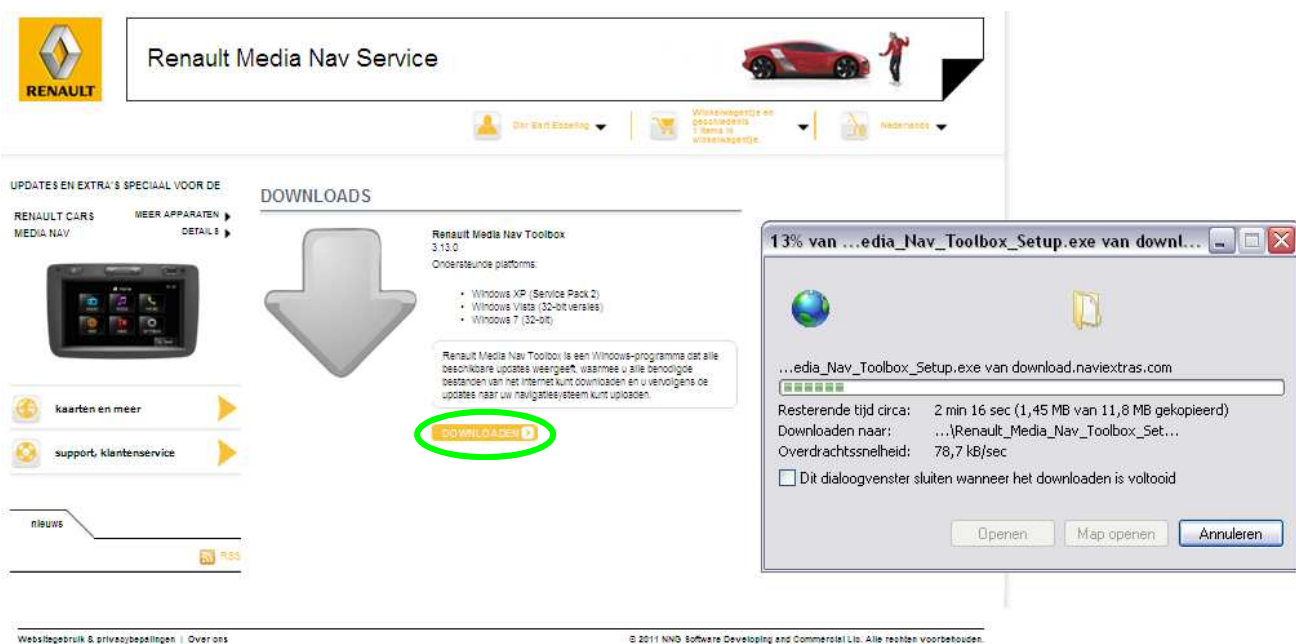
RENAULT

Renault Media Nav Service

Dhr Bart Esseling

Winkelwagentje en gegevens
1 items in winkelwagentje.

Nederlands

UPDATES EN EXTRA'S SPECIAAL VOOR DE

RENAULT CARS
MEDIA NAV

MEER APPARATEN
DETAILS

kaarten en meer

support, klantenservice

nieuws

RSS

DOWNLOADS

Renault Media Nav Toolbox
3.13.0
Ondersteunde platforms:

- Windows XP (Service Pack 2)
- Windows Vista (32-bit versies)
- Windows 7 (32-bit)

Renault Media Nav Toolbox is een Windows-programma dat alle beschikbare updates weergeeft, waarmee u alle benodigde bestanden van het internet kunt downloaden en u vervolgens de updates naar uw navigatiesysteem kunt uploaden.

DOWNLOADEN

13% van ...edia_Nav_Toolbox_Setup.exe van downl...

...edia_Nav_Toolbox_Setup.exe van download.naviextras.com

Resterende tijd circa: 2 min 16 sec (1,45 MB van 11,8 MB gekopieerd)
Downloaden naar: ...\Renault_Media_Nav_Toolbox_Set...
Overdrachtssnelheid: 78,7 kB/sec

Dit dialoogvenster sluiten wanneer het downloaden is voltooid

Openen
Map openen
Annuleren

Websitegebruik & privacybepalingen | Over ons

© 2011 NNG Software Developing and Commercial Ltd. Alle rechten voorbehouden.